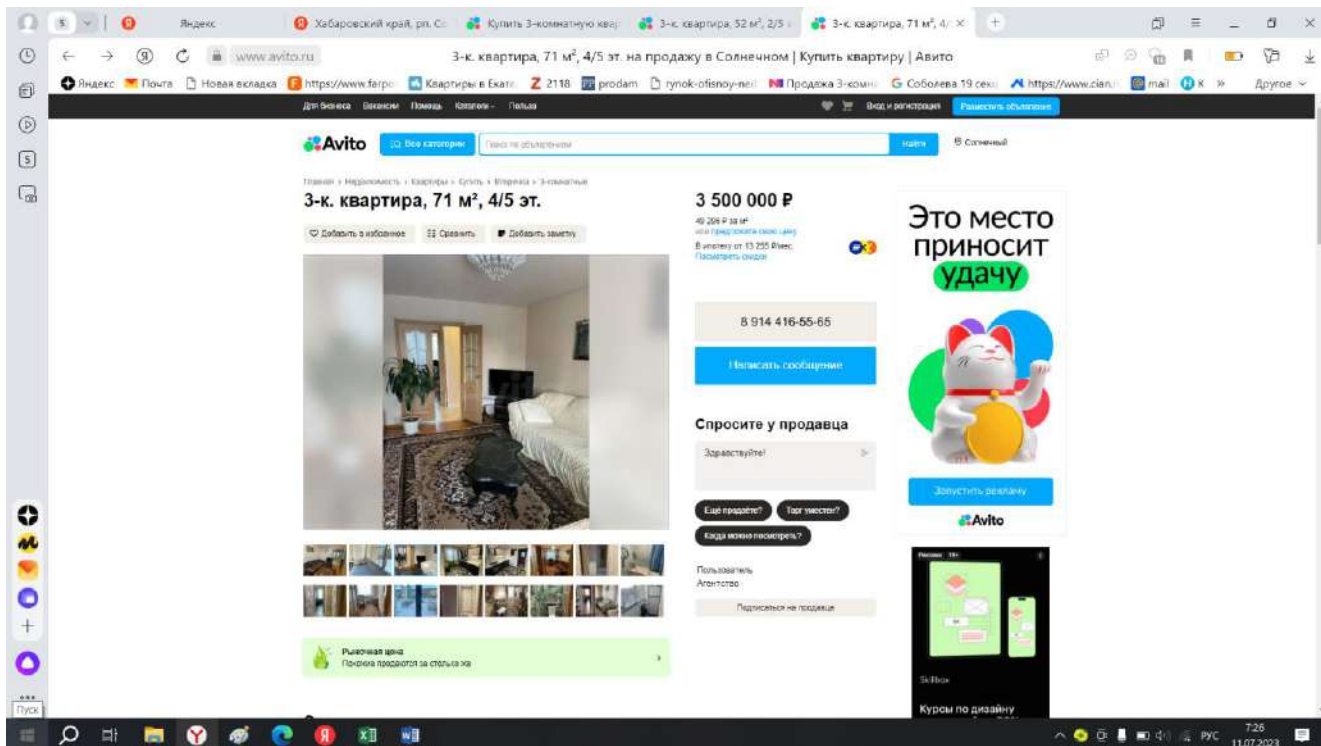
Яндекс | Хабаровский край, рп. Со | Купить 3-комнатную квар | 3-к. квартира, 52 м², 2/5 | 3-к. квартира, 71 м², 4/

www.avito.ru 3-к. квартира, 71 м², 4/5 эт. на продажу в Солнечном | Купить квартиру | Авито

Яндекс Почта Новая вкладка https://www.farpo Квартиры в Екате 2118 prodam rynok-ofisnoy-ne Продажа 3-комн Соболева 19 секс https://www.cian mail К » Другое

Для бизнеса Вакансии Помощь Каталоги Гильдия Вход и регистрация Разместить объявление

Avito Все категории Поиск по объявлениям Найти Солнечный

Главная › Недвижимость › Квартиры › Купить › Вторичка › 3-комнатные

3-к. квартира, 71 м², 4/5 эт.

Добавить в избранное Сравнить Добавить заметку

3 500 000 ₽
49 296 ₽ за м²
или предложите свою цену
В ипотеку от 13 255 ₽/мес.
Посмотреть скидки

8 914 416-55-65

Написать сообщение

Спросите у продавца

Здравствуйте!

Ещё продаёте? Торг уместен? Когда можно посмотреть?

Пользователь
Агентство

Подписаться на продавца

Рыночная цена
Похожие продаются за столько же

Это место приносит удачу

Запустить рекламу

Avito

Реклама 16+

Skillbox

Курсы по дизайну

Пуск

РУС 7:26 11.07.2023